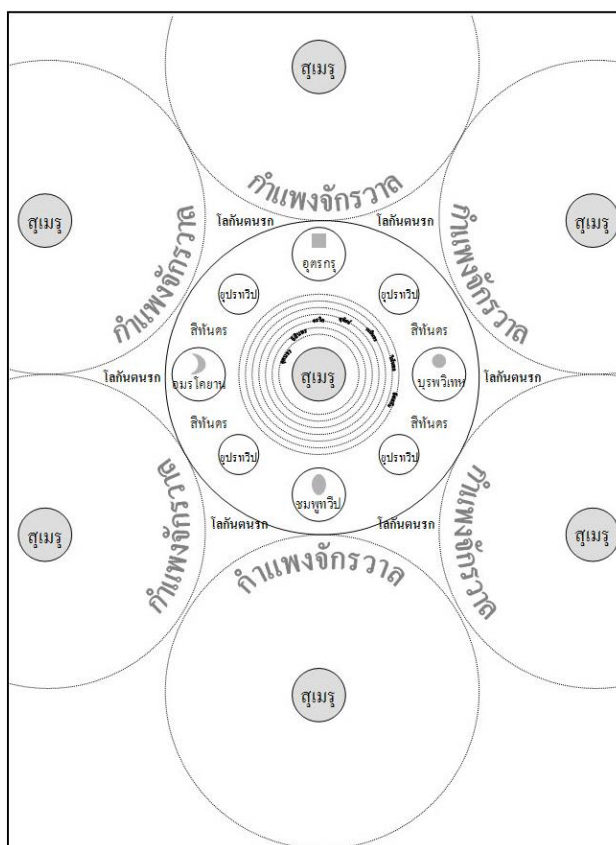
สุเมรุ

กำแพงจักรวาล

สุเมรุ

กำแพงจักรวาล

โลกันตนรก

โลกันตนรก

กำแพงจักรวาล

สุเมรุ

อุตรกุรุ

อุปราทวีป

อุปราทวีป

สีทันดร

สีทันดร

โลกันตนรก

อมรโคยาน

สุเมรุ

บุรพวิเทห

โลกันตนรก

สีทันดร

สีทันดร

อุปราทวีป

อุปราทวีป

ชมพูทวีป

สุเมรุ

กำแพงจักรวาล

โลกันตนรก

โลกันตนรก

กำแพงจักรวาล

สุเมรุ

กำแพงจักรวาล

สุเมรุ